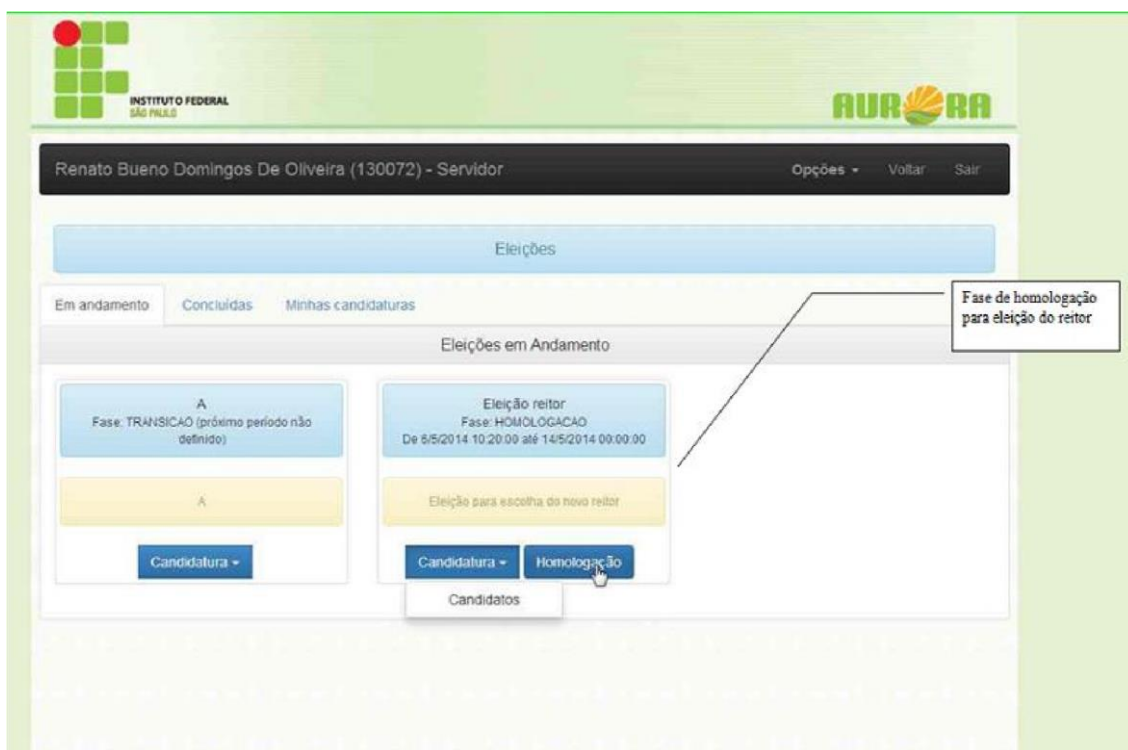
INSTITUTO FEDERAL
SÃO PAULO

AURORA

Renato Bueno Domingos De Oliveira (130072) - Servidor

Opções ▾ Voltar Sair

Eleições

Em andamento Concluídas Minhas candidaturas

Fase de homologação para eleição do reitor

Eleições em Andamento

A
Fase: TRANSICAO (próximo período não definido)

A

Candidatura ▾

Eleição reitor
Fase: HOMOLOGACAO
De 6/5/2014 10:20:00 até 14/5/2014 00:00:00

Eleição para escolha do novo reitor

Candidatura ▾ Homologação

Candidatos